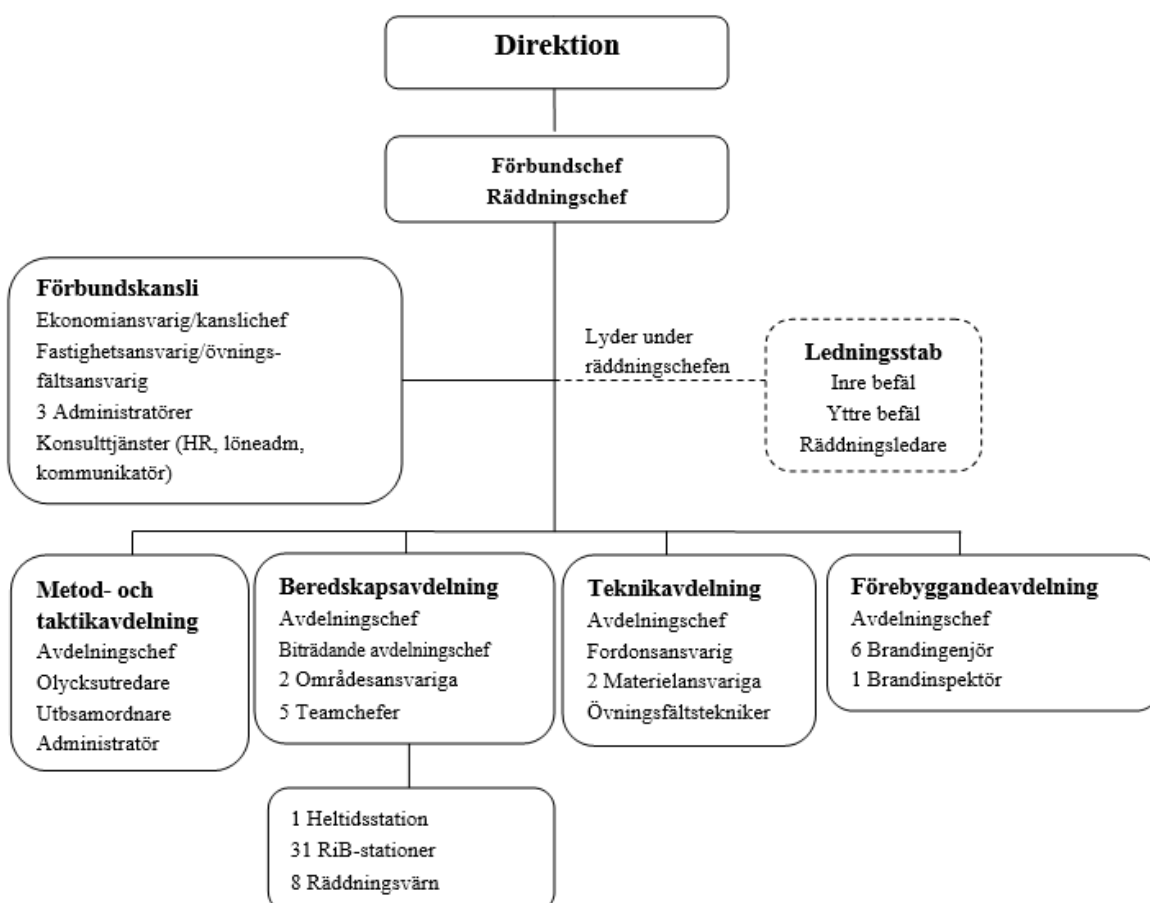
Direktion

Förbundschef
Räddningschef

Förbundskansli
Ekonomiansvarig/kanslichef
Fastighetsansvarig/övningsfältsansvarig
3 Administratörer
Konsulttjänster (HR, löneadm, kommunikatör)

Lyder under räddningschefen

Ledningsstab
Inre befäl
Yttre befäl
Räddningsledare

Metod- och taktikavdelning
Avdelningschef
Olycksutredare
Utbsamordnare
Administratör

Beredskapsavdelning
Avdelningschef
Biträdande avdelningschef
2 Områdesansvariga
5 Teamchefer

Teknikavdelning
Avdelningschef
Fordonsansvarig
2 Materielansvariga
Övningsfältstekniker

Förebyggandeavdelning
Avdelningschef
6 Brandingenjör
1 Brandinspektör

1 Heltidsstation
31 RiB-stationer
8 Räddningsvärn